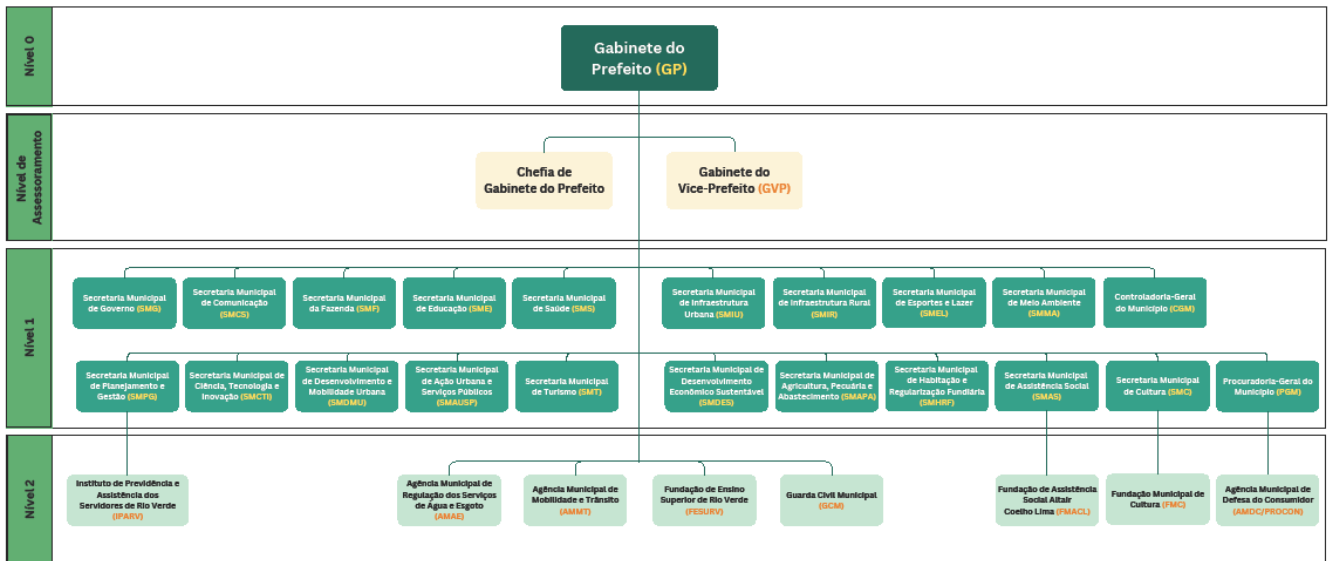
Nível 0

Gabinete do Prefeito (GP)

Nível de Assessoramento

Chefia de Gabinete do Prefeito

Gabinete do Vice-Prefeito (GVP)

Nível 1

Secretaria Municipal de Governo (SMG)

Secretaria Municipal de Comunicação (SMCS)

Secretaria Municipal da Fazenda (SMF)

Secretaria Municipal de Educação (SME)

Secretaria Municipal de Saúde (SMS)

Secretaria Municipal de Infraestrutura Urbana (SMIU)

Secretaria Municipal de Infraestrutura Rural (SMIR)

Secretaria Municipal de Esportes e Lazer (SMEL)

Secretaria Municipal de Meio Ambiente (SMMA)

Controladoria-Geral do Município (CGM)

Secretaria Municipal de Planejamento e Gestão (SMPG)

Secretaria Municipal de Ciência, Tecnologia e Inovação (SMCTI)

Secretaria Municipal de Desenvolvimento e Mobilidade Urbana (SMDMU)

Secretaria Municipal de Ação Urbana e Serviços Públicos (SMAUSP)

Secretaria Municipal de Turismo (SMT)

Secretaria Municipal de Desenvolvimento Econômico Sustentável (SMDES)

Secretaria Municipal de Agricultura, Pecuária e Abastecimento (SMAPA)

Secretaria Municipal de Habitação e Regularização Fundiária (SMHRF)

Secretaria Municipal de Assistência Social (SMAS)

Secretaria Municipal de Cultura (SMC)

Procuradoria-Geral do Município (PGM)

Nível 2

Instituto de Previdência e Assistência dos Servidores de Rio Verde (IPARV)

Agência Municipal de Regulação dos Serviços de Água e Esgoto (AMAE)

Agência Municipal de Mobilidade e Trânsito (AMMT)

Fundação de Ensino Superior de Rio Verde (FESURV)

Guarda Civil Municipal (GCM)

Fundação de Assistência Social Altair Coelho Lima (FMACL)

Fundação Municipal de Cultura (FMC)

Agência Municipal de Defesa do Consumidor (AMDC/PROCON)